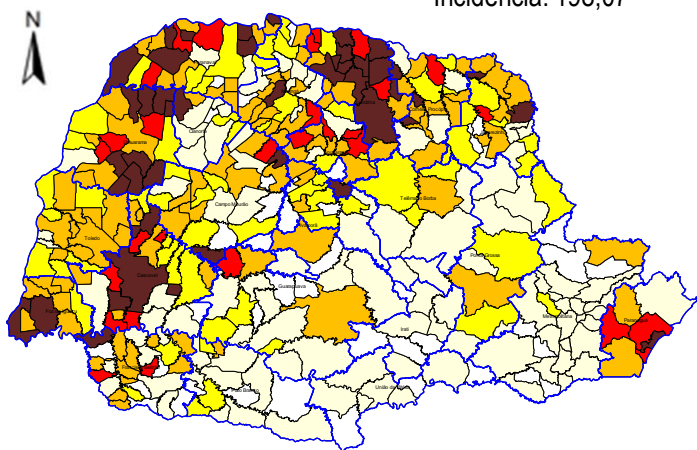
Incidência: 190,67

N

Cianorte
Campo Mourão
Telêmaco Borba
Toledo
Cascavel
Ponta Grossa
Guarapuava
Irati
Paranaguá
União da Vitória
Francisco Beltrão
Pato Branco
Apucarana
Jacarezinho
Paranavaí
Umuarama
Maringá
Londrina
Cornélio Procópio
Ivaiporã
Metropolitana
Foz do Iguaçu